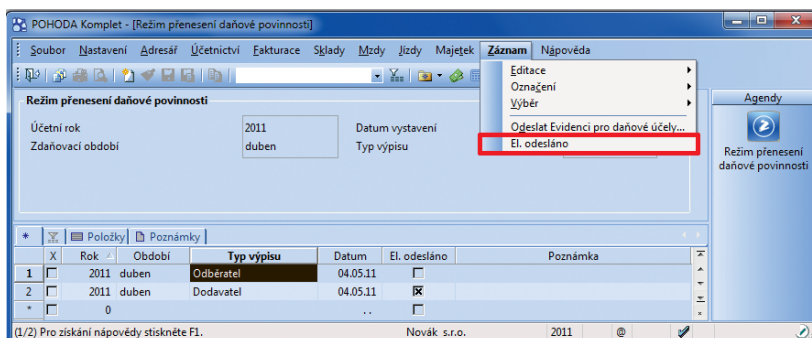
POHODA Komplet - [Režim přenesení daňové povinnosti]

Soubor Nastavení Adresář Účetnictví Fakturace Sklady Mzdy Jízdy Majetek Záznam Nápověda

Editace
Označení
Výběr
Odeslat Evidenci pro daňové účely...
El. odesláno

Režim přenesení daňové povinnosti

Účetní rok 2011
Zdaňovací období duben
Datum vystavení
Typ výpisu

Agendy
Režim přenesení daňové povinnosti

* Položky Poznámky

| | X | Rok | Období | Typ výpisu | Datum | El. odesláno | Poznámka |
|---|---|---|---|---|---|---|---|
| 1 | ☐ | 2011 | duben | Odběratel | 04.05.11 | ☐ | |
| 2 | ☐ | 2011 | duben | Dodavatel | 04.05.11 | ☒ | |
| * | ☐ | 0 | | | . . | ☐ | |

(1/2) Pro získání nápovědy stiskněte F1. Novák s.r.o. 2011